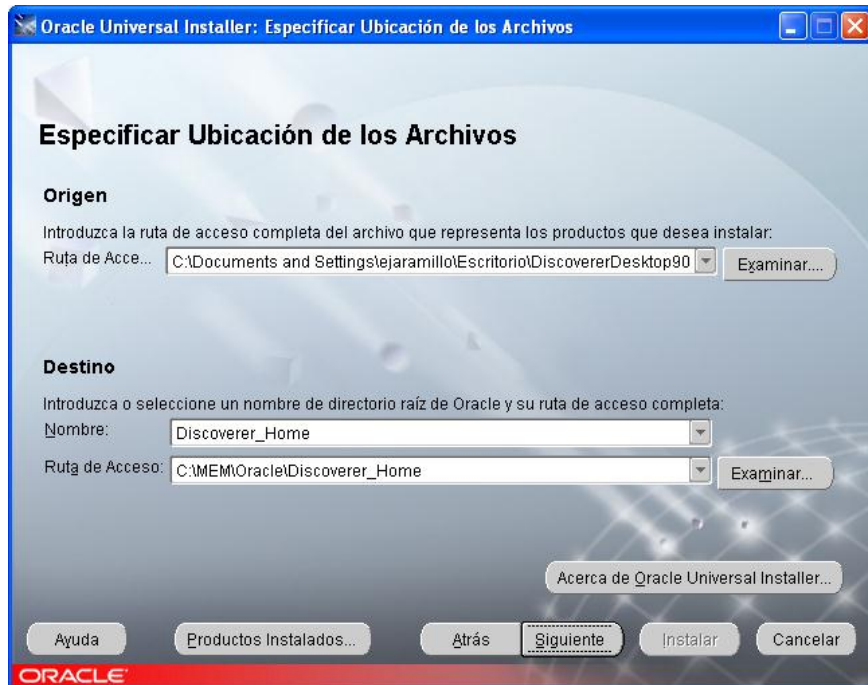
Oracle Universal Installer: Especificar Ubicación de los Archivos

Especificar Ubicación de los Archivos

Origen

Introduzca la ruta de acceso completa del archivo que representa los productos que desea instalar:

Ruta de Acce... C:\Documents and Settings\ejaramillo\Escritorio\DiscovererDesktop90 Examinar...

Destino

Introduzca o seleccione un nombre de directorio raíz de Oracle y su ruta de acceso completa:

Nombre: Discoverer_Home

Ruta de Acceso: C:\MEM\Oracle\Discoverer_Home Examinar...

Acerca de Oracle Universal Installer...

Ayuda Productos Instalados... Atrás Siguiente Instalar Cancelar

ORACLE